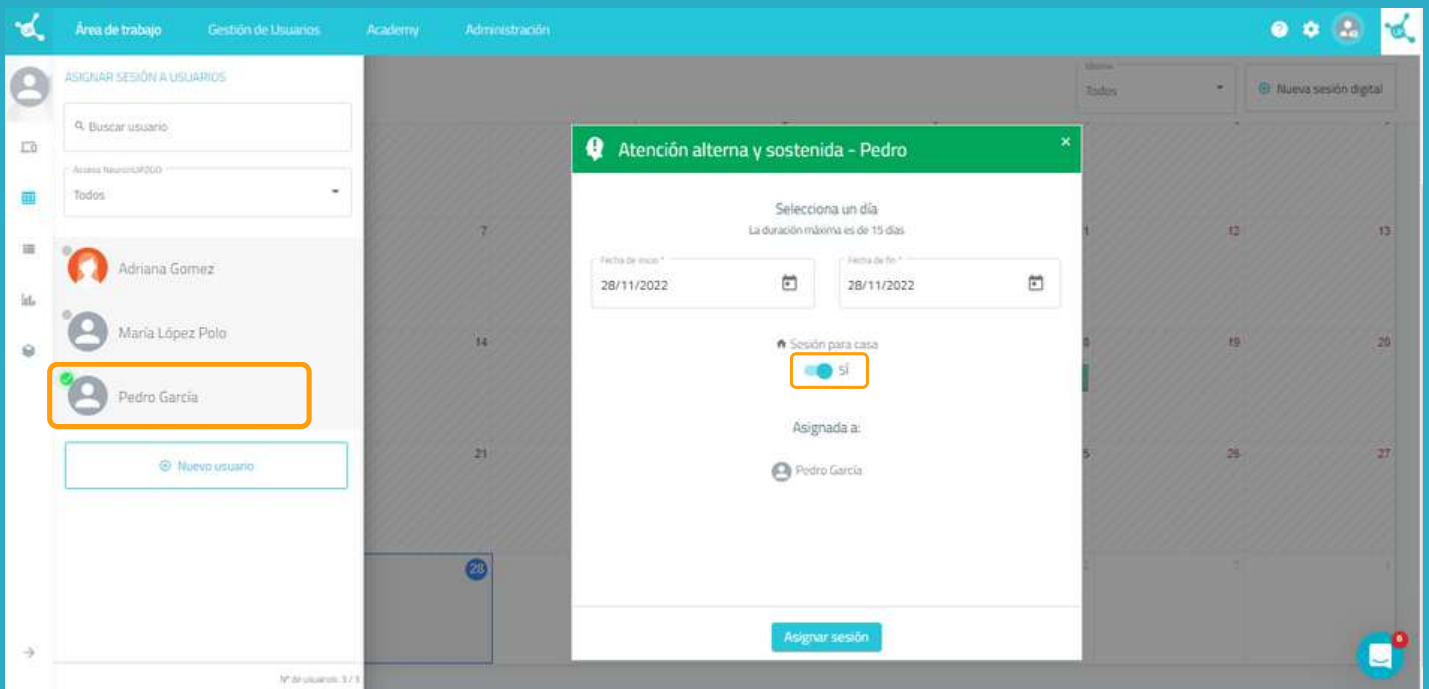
Área de trabajo Gestión de Usuarios Academy Administración

ASIGNAR SESIÓN A USUARIOS

Buscar usuario

Acceso NeuronUP2GO
Todos

Adriana Gomez

María López Polo

Pedro García

Nuevo usuario

Nº de usuarios: 3 / 3

Idioma
Todos

Nueva sesión digital

7 12 13 14 19 20 21 26 27 28

Atención alterna y sostenida - Pedro

Selecciona un día
La duración máxima es de 15 días

Fecha de inicio *
28/11/2022

Fecha de fin *
28/11/2022

Sesión para casa
Sí

Asignada a:

Pedro García

Asignar sesión

6